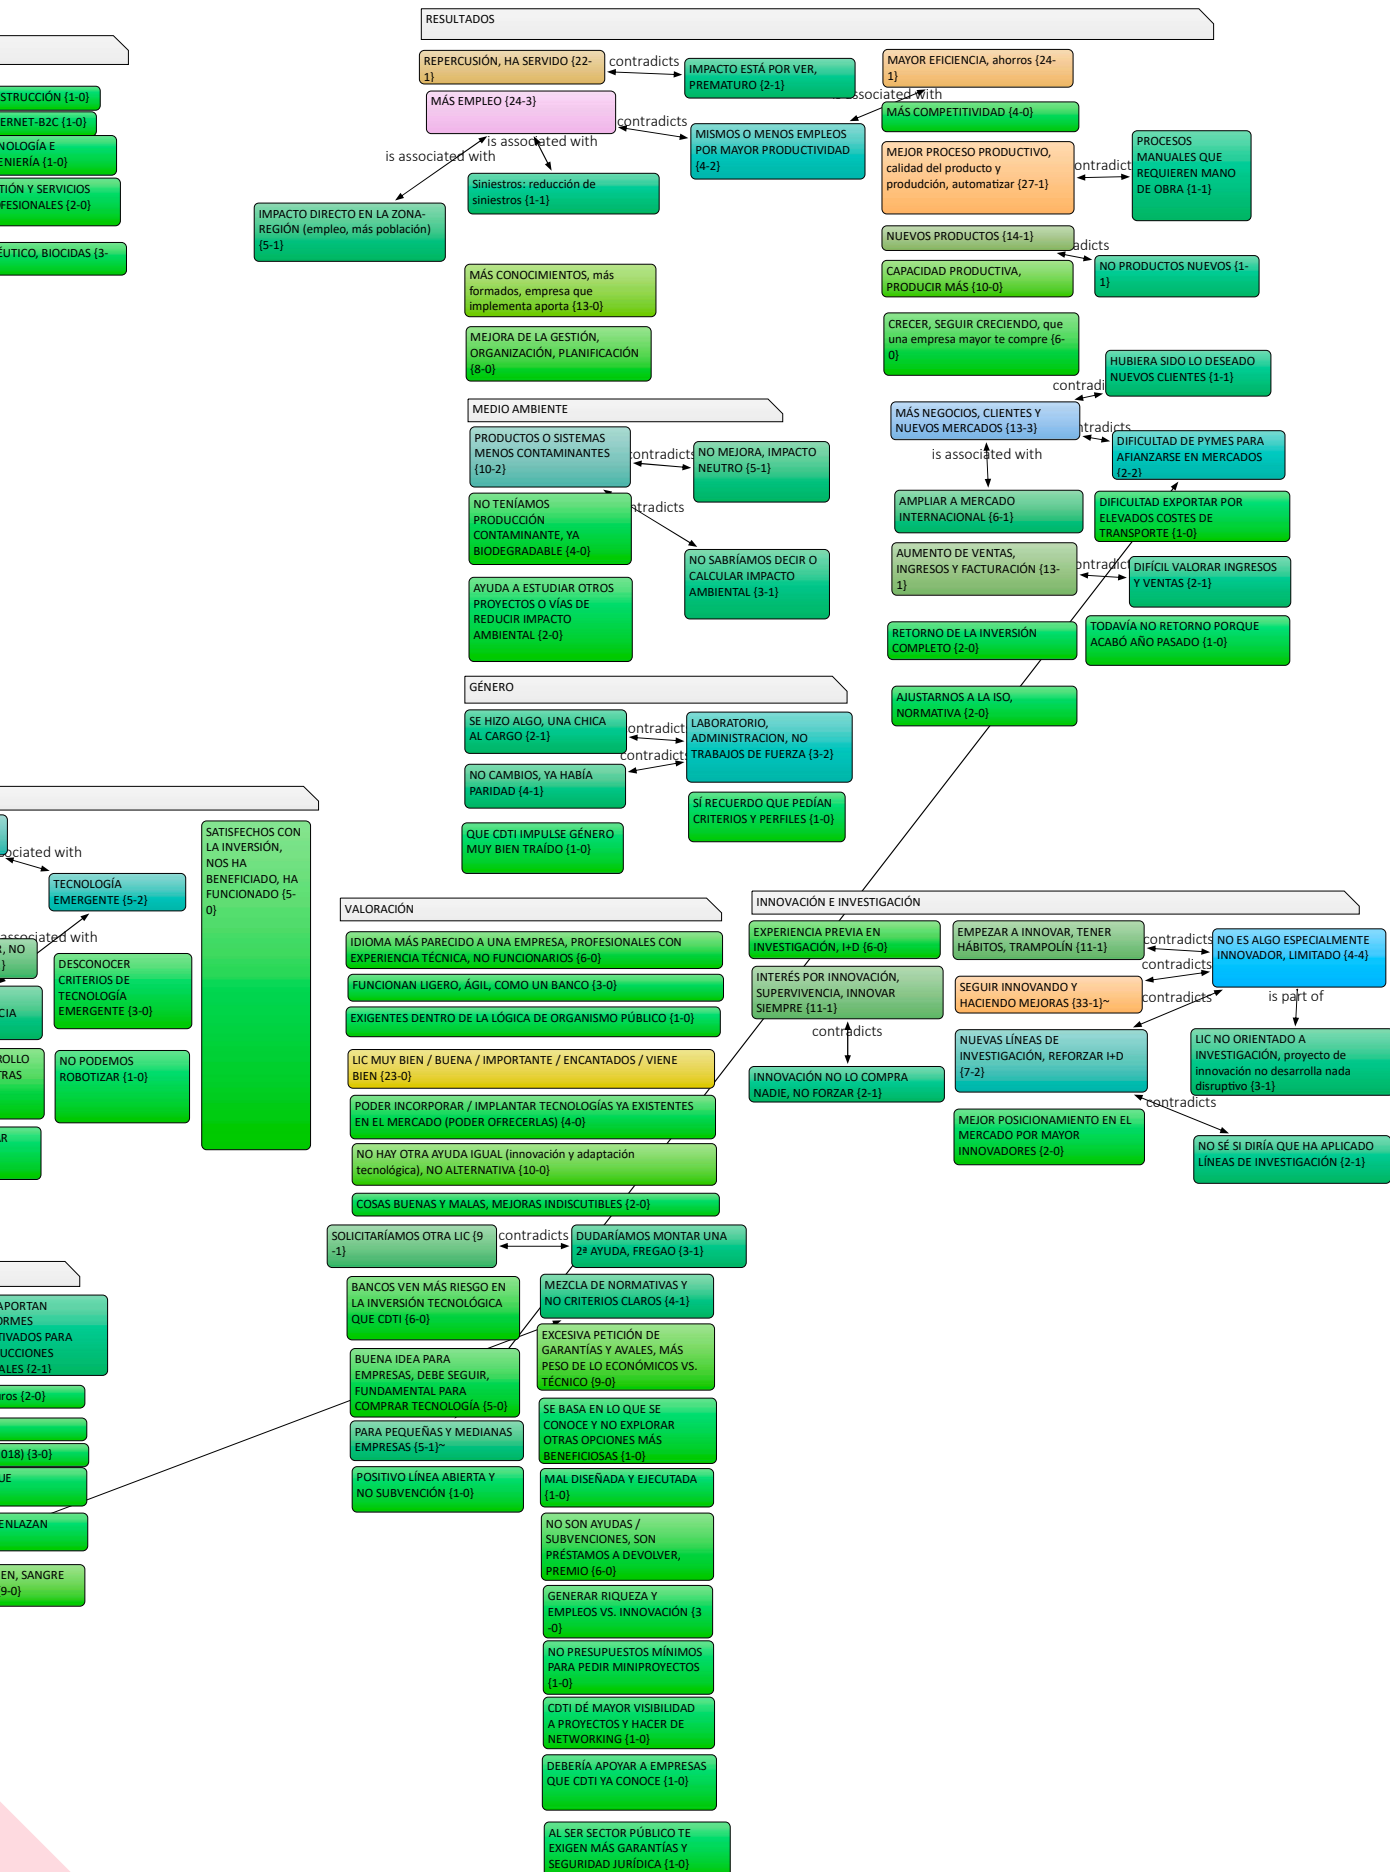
RESULTADOS

REPERCUSIÓN, HA SERVIDO {22-1}
contradicts
IMPACTO ESTÁ POR VER, PREMATURO {2-1}
MAYOR EFICIENCIA, ahorros {24-1}
is associated with
MÁS EMPLEO {24-3}
contradicts
MISMOS O MENOS EMPLEOS POR MAYOR PRODUCTIVIDAD {4-2}
MÁS COMPETITIVIDAD {4-0}
is associated with
is associated with
Siniestros: reducción de siniestros {1-1}
MEJOR PROCESO PRODUCTIVO, calidad del producto y produdción, automatizar {27-1}
contradicts
PROCESOS MANUALES QUE REQUIEREN MANO DE OBRA {1-1}
IMPACTO DIRECTO EN LA ZONA-REGIÓN (empleo, más población) {5-1}
NUEVOS PRODUCTOS {14-1}
contradicts
CAPACIDAD PRODUCTIVA, PRODUCIR MÁS {10-0}
NO PRODUCTOS NUEVOS {1-1}
MÁS CONOCIMIENTOS, más formados, empresa que implementa aporta {13-0}
MEJORA DE LA GESTIÓN, ORGANIZACIÓN, PLANIFICACIÓN {8-0}
CRECER, SEGUIR CRECIENDO, que una empresa mayor te compre {6-0}
HUBIERA SIDO LO DESEADO NUEVOS CLIENTES {1-1}
contradicts
MÁS NEGOCIOS, CLIENTES Y NUEVOS MERCADOS {13-3}
contradicts
DIFICULTAD DE PYMES PARA AFIANZARSE EN MERCADOS {2-2}
is associated with
AMPLIAR A MERCADO INTERNACIONAL {6-1}
DIFICULTAD EXPORTAR POR ELEVADOS COSTES DE TRANSPORTE {1-0}
AUMENTO DE VENTAS, INGRESOS Y FACTURACIÓN {13-1}
contradicts
DIFÍCIL VALORAR INGRESOS Y VENTAS {2-1}
RETORNO DE LA INVERSIÓN COMPLETO {2-0}
TODAVÍA NO RETORNO PORQUE ACABÓ AÑO PASADO {1-0}
AJUSTARNOS A LA ISO, NORMATIVA {2-0}

MEDIO AMBIENTE
PRODUCTOS O SISTEMAS MENOS CONTAMINANTES {10-2}
contradicts
NO MEJORA, IMPACTO NEUTRO {5-1}
NO TENÍAMOS PRODUCCIÓN CONTAMINANTE, YA BIODEGRADABLE {4-0}
contradicts
NO SABRÍAMOS DECIR O CALCULAR IMPACTO AMBIENTAL {3-1}
AYUDA A ESTUDIAR OTROS PROYECTOS O VÍAS DE REDUCIR IMPACTO AMBIENTAL {2-0}

GÉNERO
SE HIZO ALGO, UNA CHICA AL CARGO {2-1}
contradicts
LABORATORIO, ADMINISTRACION, NO TRABAJOS DE FUERZA {3-2}
contradicts
NO CAMBIOS, YA HABÍA PARIDAD {4-1}
SÍ RECUERDO QUE PEDÍAN CRITERIOS Y PERFILES {1-0}
QUE CDTI IMPULSE GÉNERO MUY BIEN TRAÍDO {1-0}

STRUCCIÓN {1-0}
ERNET-B2C {1-0}
NOLOGÍA E NIERÍA {1-0}
TIÓN Y SERVICIOS FESIONALES {2-0}
ÉUTICO, BIOCIDAS {3-

ciated with
TECNOLOGÍA EMERGENTE {5-2}
SATISFECHOS CON LA INVERSIÓN, NOS HA BENEFICIADO, HA FUNCIONADO {5-0}
associated with
, NO }
DESCONOCER CRITERIOS DE TECNOLOGÍA EMERGENTE {3-0}
CIA
ROLLO RAS
NO PODEMOS ROBOTIZAR {1-0}
R

VALORACIÓN
IDIOMA MÁS PARECIDO A UNA EMPRESA, PROFESIONALES CON EXPERIENCIA TÉCNICA, NO FUNCIONARIOS {6-0}
FUNCIONAN LIGERO, ÁGIL, COMO UN BANCO {3-0}
EXIGENTES DENTRO DE LA LÓGICA DE ORGANISMO PÚBLICO {1-0}
LIC MUY BIEN / BUENA / IMPORTANTE / ENCANTADOS / VIENE BIEN {23-0}
PODER INCORPORAR / IMPLANTAR TECNOLOGÍAS YA EXISTENTES EN EL MERCADO (PODER OFRECERLAS) {4-0}
NO HAY OTRA AYUDA IGUAL (innovación y adaptación tecnológica), NO ALTERNATIVA {10-0}
COSAS BUENAS Y MALAS, MEJORAS INDISCUTIBLES {2-0}
SOLICITARÍAMOS OTRA LIC {9-1}
contradicts
DUDARÍAMOS MONTAR UNA 2ª AYUDA, FREGAO {3-1}
BANCOS VEN MÁS RIESGO EN LA INVERSIÓN TECNOLÓGICA QUE CDTI {6-0}
MEZCLA DE NORMATIVAS Y NO CRITERIOS CLAROS {4-1}
BUENA IDEA PARA EMPRESAS, DEBE SEGUIR, FUNDAMENTAL PARA COMPRAR TECNOLOGÍA {5-0}
EXCESIVA PETICIÓN DE GARANTÍAS Y AVALES, MÁS PESO DE LO ECONÓMICOS VS. TÉCNICO {9-0}
PARA PEQUEÑAS Y MEDIANAS EMPRESAS {5-1}~
SE BASA EN LO QUE SE CONOCE Y NO EXPLORAR OTRAS OPCIONES MÁS BENEFICIOSAS {1-0}
POSITIVO LÍNEA ABIERTA Y NO SUBVENCIÓN {1-0}
MAL DISEÑADA Y EJECUTADA {1-0}
NO SON AYUDAS / SUBVENCIONES, SON PRÉSTAMOS A DEVOLVER, PREMIO {6-0}
GENERAR RIQUEZA Y EMPLEOS VS. INNOVACIÓN {3-0}
NO PRESUPUESTOS MÍNIMOS PARA PEDIR MINIPROYECTOS {1-0}
CDTI DÉ MAYOR VISIBILIDAD A PROYECTOS Y HACER DE NETWORKING {1-0}
DEBERÍA APOYAR A EMPRESAS QUE CDTI YA CONOCE {1-0}
AL SER SECTOR PÚBLICO TE EXIGEN MÁS GARANTÍAS Y SEGURIDAD JURÍDICA {1-0}

APORTAN ORMES TIVADOS PARA UCCIONES ALES {2-1}
ros {2-0}
018) {3-0}
UE
ENLAZAN
EN, SANGRE 9-0}

INNOVACIÓN E INVESTIGACIÓN
EXPERIENCIA PREVIA EN INVESTIGACIÓN, I+D {6-0}
EMPEZAR A INNOVAR, TENER HÁBITOS, TRAMPOLÍN {11-1}
contradicts
NO ES ALGO ESPECIALMENTE INNOVADOR, LIMITADO {4-4}
INTERÉS POR INNOVACIÓN, SUPERVIVENCIA, INNOVAR SIEMPRE {11-1}
contradicts
SEGUIR INNOVANDO Y HACIENDO MEJORAS {33-1}~
contradicts
is part of
contradicts
NUEVAS LÍNEAS DE INVESTIGACIÓN, REFORZAR I+D {7-2}
LIC NO ORIENTADO A INVESTIGACIÓN, proyecto de innovación no desarrolla nada disruptivo {3-1}
INNOVACIÓN NO LO COMPRA NADIE, NO FORZAR {2-1}
contradicts
MEJOR POSICIONAMIENTO EN EL MERCADO POR MAYOR INNOVADORES {2-0}
NO SÉ SI DIRÍA QUE HA APLICADO LÍNEAS DE INVESTIGACIÓN {2-1}